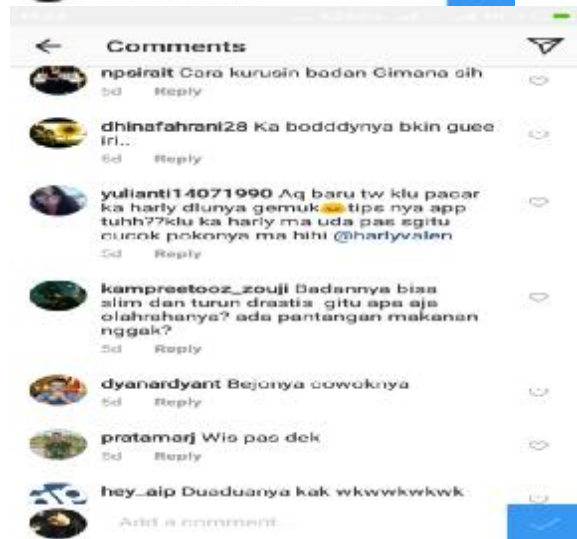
Comments

npsirait Cara kurusin badan Gimana sih
5d Reply

dhinafahrani28 Ka bodddynya bkin guee iri..
6d Reply

yulianti14071990 Aq baru tw klu pacar ka harly dlunya gemuk tips nya app tuhh??klu ka harly ma uda pas sgitu cucok pokonya ma hihi @harlyvalen
5d Reply

kampreetooz_zouji Badannya bisa slim dan turun drastis gitu apa aja olahrahanya? ada pantangan makanan nggak?
5d Reply

dyanardyant Bejonya cowoknya
5d Reply

pratamarj Wis pas dek
5d Reply

hey_aip Duaduanya kak wkwwkwkwk

Add a comment...